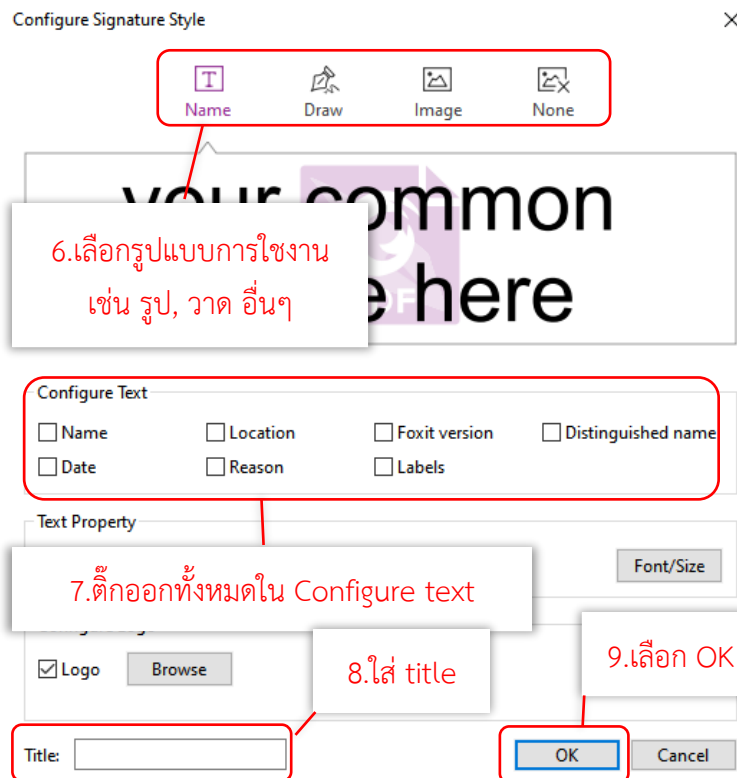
Configure Signature Style

Name Draw Image None

your common
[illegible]e here

6.เลือกรูปแบบการใชงาน เช่น รูป, วาด อื่นๆ

Configure Text
Name
Location
Foxit version
Distinguished name
Date
Reason
Labels

Text Property

7.ติ๊กออกทั้งหมดใน Configure text

Font/Size

Logo
Browse

8.ใส่ title

9.เลือก OK

Title:

OK
Cancel